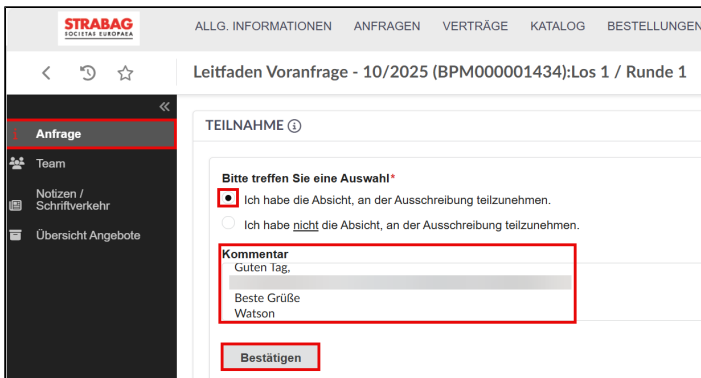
STRABAG
SOCIETAS EUROPAEA

ALLG. INFORMATIONEN ANFRAGEN VERTRÄGE KATALOG BESTELLUNGEN

Leitfaden Voranfrage - 10/2025 (BPM000001434):Los 1 / Runde 1

Anfrage
Team
Notizen / Schriftverkehr
Übersicht Angebote

TEILNAHME

Bitte treffen Sie eine Auswahl*

Ich habe die Absicht, an der Ausschreibung teilzunehmen.

Ich habe nicht die Absicht, an der Ausschreibung teilzunehmen.

Kommentar
Guten Tag,
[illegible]
Beste Grüße
Watson

Bestätigen